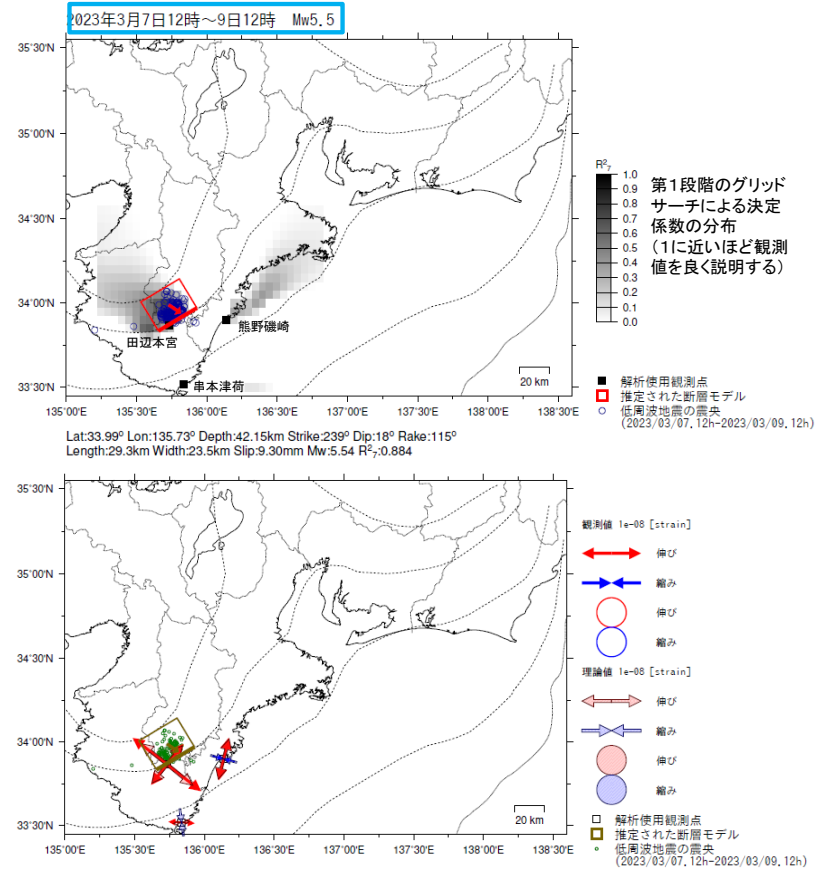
2023年3月7日12時～9日12時　Mw5.5

35°30'N
35°00'N
34°30'N
34°00'N
33°30'N
135°00'E 135°30'E 136°00'E 136°30'E 137°00'E 137°30'E 138°00'E 138°30'E

田辺本宮
熊野磯崎
串本津荷
20 km

$R^2_7$
1.0
0.9
0.8
0.7
0.6
0.5
0.4
0.3
0.2
0.1
0.0

第1段階のグリッドサーチによる決定係数の分布（1に近いほど観測値を良く説明する）

■ 解析使用観測点
□ 推定された断層モデル
○ 低周波地震の震央
(2023/03/07,12h-2023/03/09,12h)

Lat:33.99° Lon:135.73° Depth:42.15km Strike:239° Dip:18° Rake:115°
Length:29.3km Width:23.5km Slip:9.30mm Mw:5.54 $R^2_7$:0.884

35°30'N
35°00'N
34°30'N
34°00'N
33°30'N
135°00'E 135°30'E 136°00'E 136°30'E 137°00'E 137°30'E 138°00'E 138°30'E
20 km

観測値 1e-08 [strain]
伸び
縮み
伸び
縮み
理論値 1e-08 [strain]
伸び
縮み
伸び
縮み

□ 解析使用観測点
□ 推定された断層モデル
○ 低周波地震の震央
(2023/03/07,12h-2023/03/09,12h)